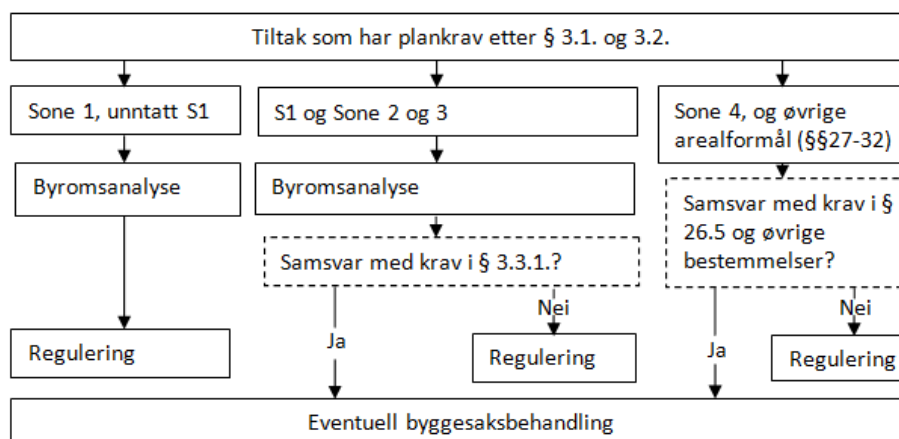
Tiltak som har plankrav etter § 3.1. og 3.2.

Sone 1, unntatt S1

Byromsanalyse

Regulering

S1 og Sone 2 og 3

Byromsanalyse

Samsvar med krav i § 3.3.1.?

Ja

Nei

Regulering

Sone 4, og øvrige arealformål (§§27-32)

Samsvar med krav i § 26.5 og øvrige bestemmelser?

Ja

Nei

Regulering

Eventuell byggesaksbehandling